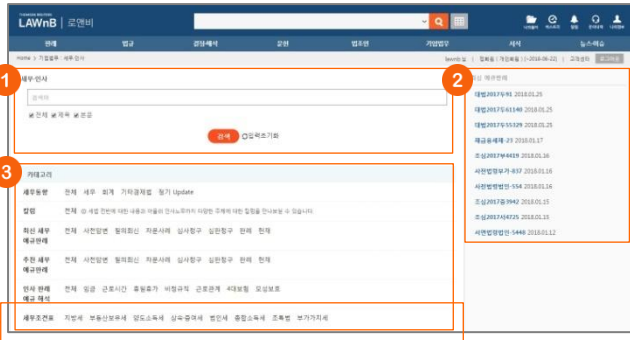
THOMSON REUTERS
LAWnB | 로앤비

판례 법령 검정예석 문헌 법조인 기업법무 서식 뉴스해설

Home > 기업법무 > 세무·인사

1

세무·인사

검색어

전체 제목 본문

검색 입력초기화

2

최신 예규판례

대법2017두91 2018.01.25
대법2017두61140 2018.01.25
대법2017두55329 2018.01.25
재금융세제-23 2018.01.17
조심2017부4419 2018.01.16
사전법령부가-837 2018.01.16
사전법령법인-554 2018.01.16
조심2017중3942 2018.01.15
조심2017서4725 2018.01.15
사전법령법인-5440 2018.01.12

3

카테고리

세무동향 전체 세무 회계 가타경제법 정기 Update

칼럼 전체 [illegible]

최신 세무 예규판례 전체 사전답변 질의회신 자문사례 심사청구 심판청구 판례 헌재

주요 세무 예규판례 전체 사전답변 질의회신 자문사례 심사청구 심판청구 판례 헌재

인사 판례 예규 해석 전체 임금 근로시간 휴일휴가 비정규직 근로관계 4대보험 모성보호

세무조견표 지방세 부동산보유세 양도소득세 상속증여세 법인세 종합소득세 조특법 부가가치세